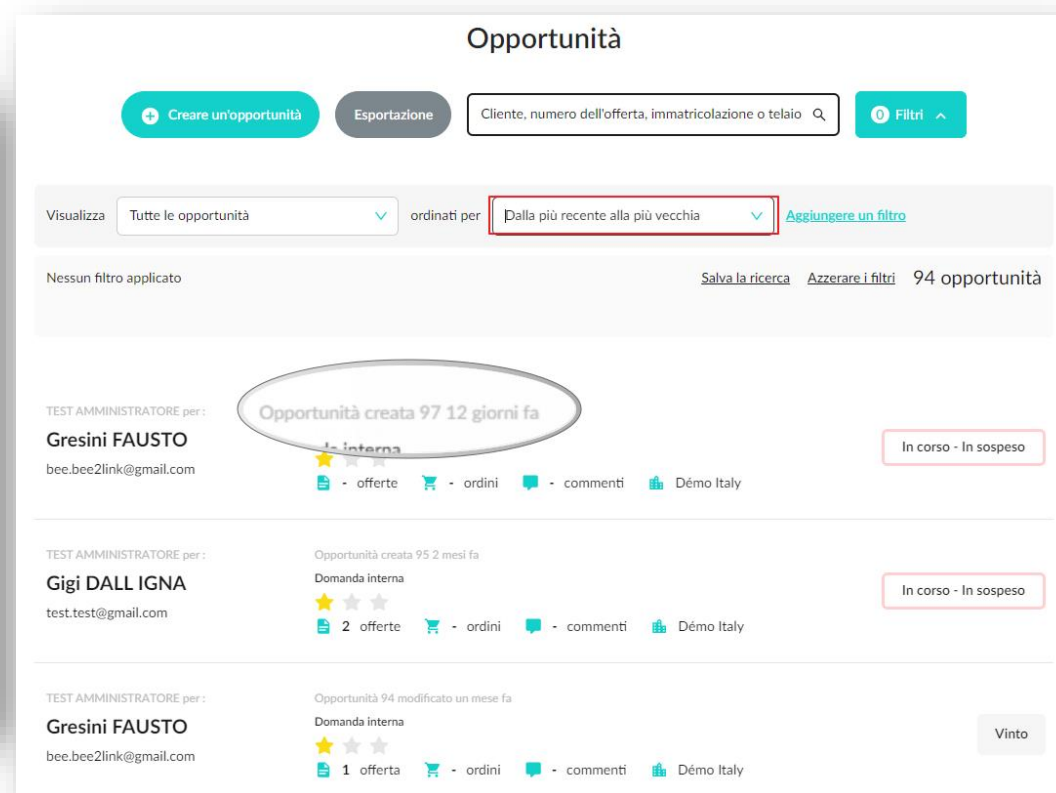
Opportunità

Creare un'opportunità

Esportazione

Cliente, numero dell'offerta, immatricolazione o telaio

0 Filtri

Visualizza Tutte le opportunità ordinati per Dalla più recente alla più vecchia Aggiungere un filtro

Nessun filtro applicato

Salva la ricerca Azzerare i filtri 94 opportunità

TEST AMMINISTRATORE per :
Gresini FAUSTO
bee.bee2link@gmail.com
Opportunità creata 97 12 giorni fa
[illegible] interna
- offerte - ordini - commenti Démo Italy
In corso - In sospeso

TEST AMMINISTRATORE per :
Gigi DALL IGNA
test.test@gmail.com
Opportunità creata 95 2 mesi fa
Domanda interna
2 offerte - ordini - commenti Démo Italy
In corso - In sospeso

TEST AMMINISTRATORE per :
Gresini FAUSTO
bee.bee2link@gmail.com
Opportunità 94 modificato un mese fa
Domanda interna
1 offerta - ordini - commenti Démo Italy
Vinto